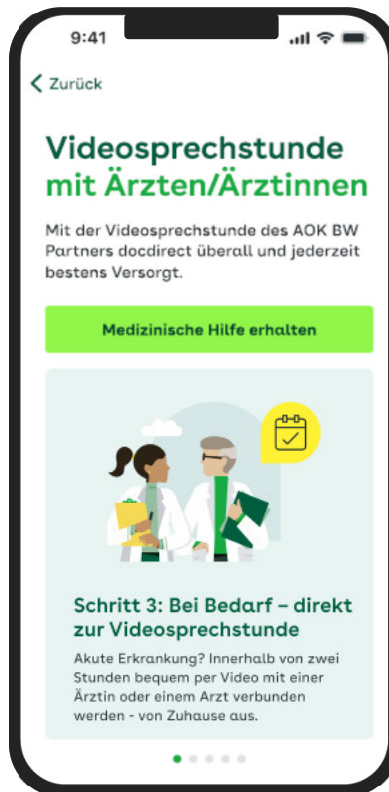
9:41

< Zurück

Videosprechstunde mit Ärzten/Ärztinnen

Mit der Videosprechstunde des AOK BW Partners docdirect überall und jederzeit bestens Versorgt.

Medizinische Hilfe erhalten

Schritt 3: Bei Bedarf – direkt zur Videosprechstunde

Akute Erkrankung? Innerhalb von zwei Stunden bequem per Video mit einer Ärztin oder einem Arzt verbunden werden - von Zuhause aus.